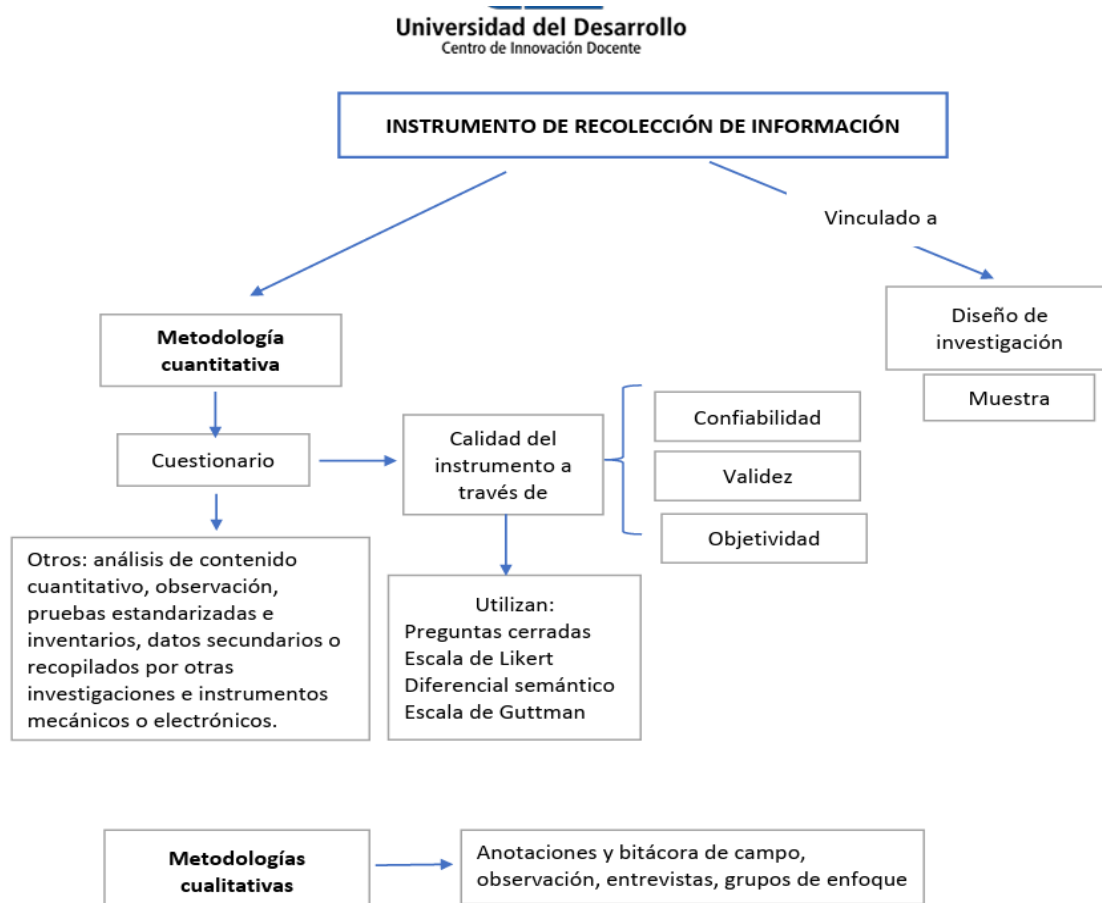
Universidad del Desarrollo
Centro de Innovación Docente

INSTRUMENTO DE RECOLECCIÓN DE INFORMACIÓN

Vinculado a

Diseño de investigación

Muestra

Metodología cuantitativa

Cuestionario

Calidad del instrumento a través de

Confiabilidad

Validez

Objetividad

Otros: análisis de contenido cuantitativo, observación, pruebas estandarizadas e inventarios, datos secundarios o recopilados por otras investigaciones e instrumentos mecánicos o electrónicos.

Utilizan:
Preguntas cerradas
Escala de Likert
Diferencial semántico
Escala de Guttman

Metodologías cualitativas

Anotaciones y bitácora de campo, observación, entrevistas, grupos de enfoque